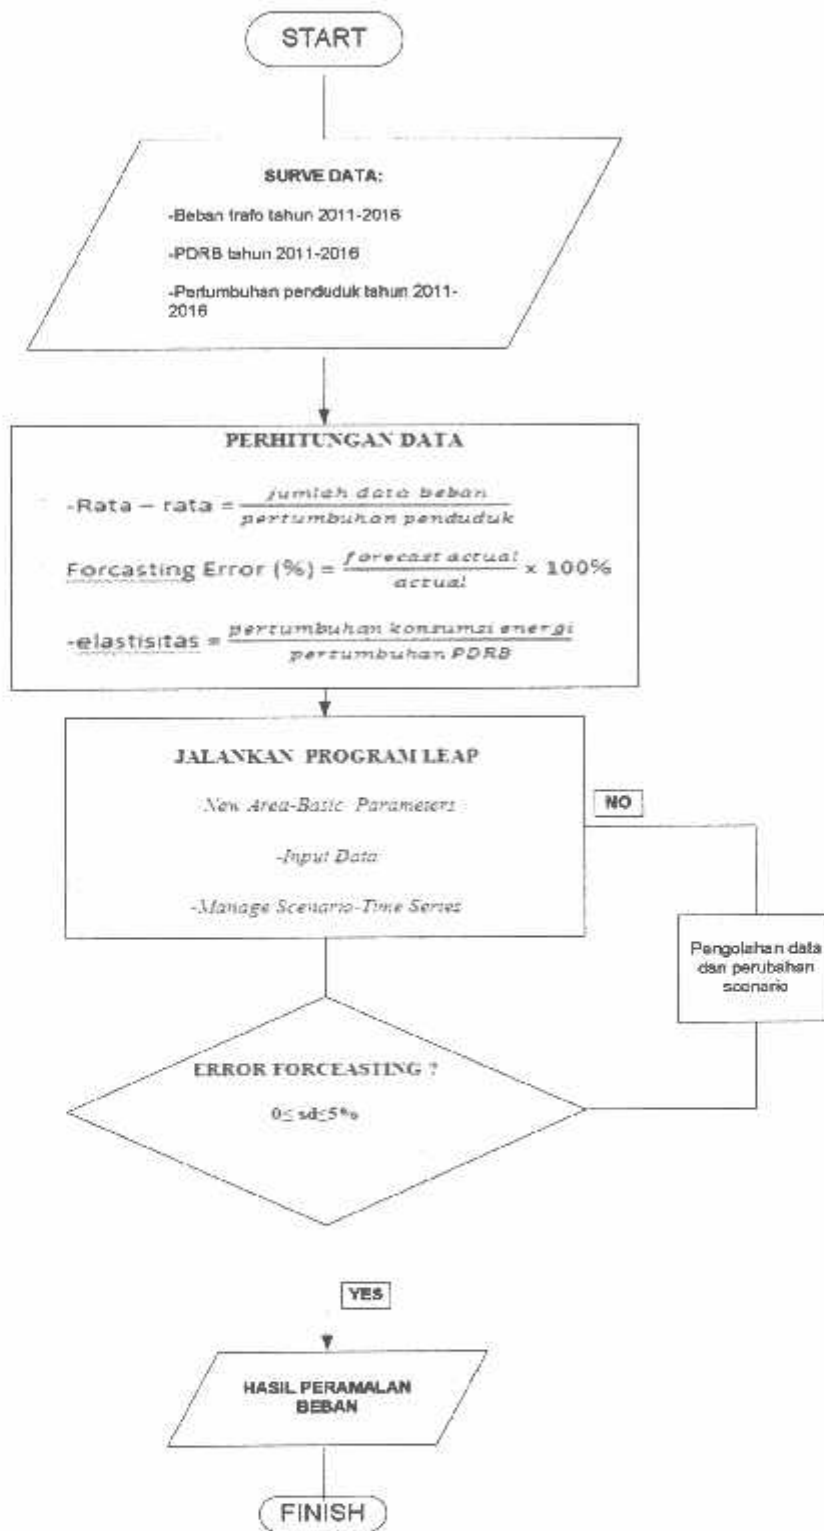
START

SURVE DATA:

-Beban trafo tahun 2011-2016

-PDRB tahun 2011-2016

-Pertumbuhan penduduk tahun 2011-2016

PERHITUNGAN DATA

-Rata – rata = $\frac{jumlah\ data\ beban}{pertumbuhan\ penduduk}$

Forcasting Error (%) = $\frac{forecast\ actual}{actual} \times 100\%$

-elastisitas = $\frac{pertumbuhan\ konsumsi\ energi}{pertumbuhan\ PDRB}$

JALANKAN PROGRAM LEAP

-New Area-Basic Parameters

-Input Data

-Manage Scenario-Time Series

NO

Pengolahan data dan perubahan scenario

ERROR FORCEASTING ?

0≤ sd≤5%

YES

HASIL PERAMALAN BEBAN

FINISH